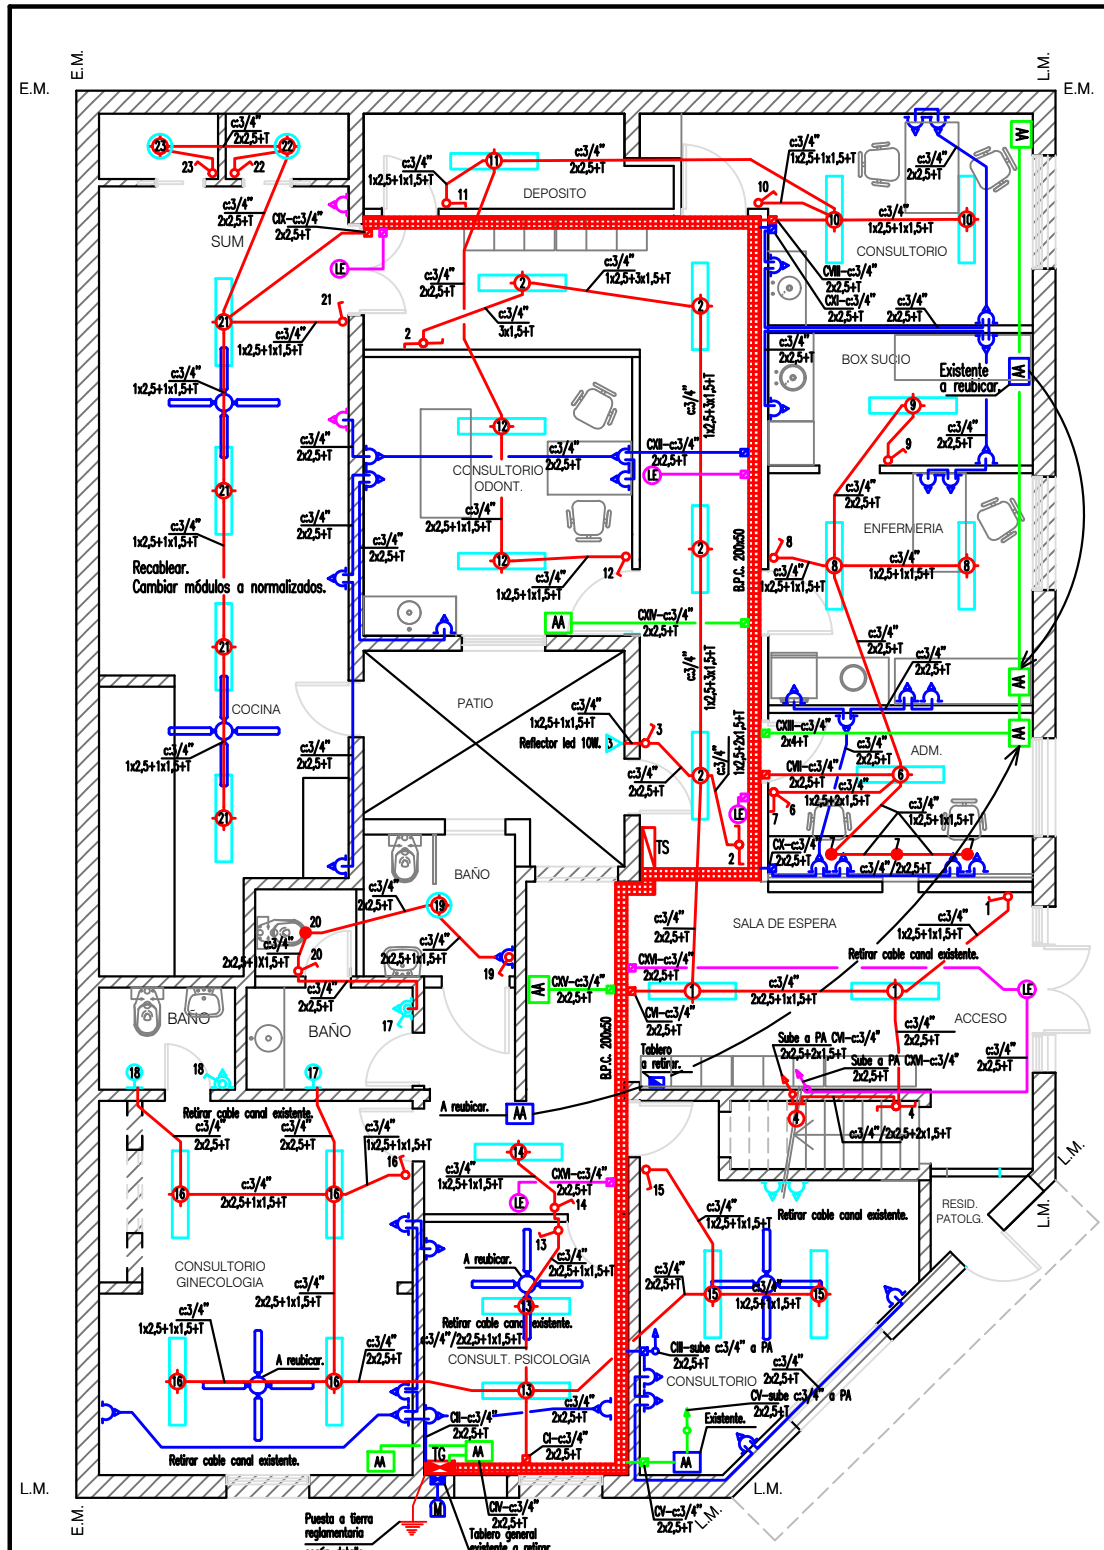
E.M.
E.M.
L.M.
E.M.

c:3/4"
2x2,5+T
23
22
23
22

c:3/4"
2x2,5+T
c:3/4"
1x2,5+1x1,5+T
11
11
DEPOSITO

c:3/4"
1x2,5+1x1,5+T
c:3/4"
2x2,5+T
10
10
10
c:3/4"
1x2,5+1x1,5+T
10
CONSULTORIO

c:3/4"
2x2,5+T
CIX-c:3/4"
2x2,5+T
SUM
LE

c:3/4"
2x2,5+T
c:3/4"
1x2,5+3x1,5+T
2
CVIII-c:3/4"
2x2,5+T
CXI-c:3/4"
2x2,5+T
c:3/4"
2x2,5+T

21
c:3/4"
3x1,5+T
2
21
c:3/4"
1x2,5+1x1,5+T
2

c:3/4"
2x2,5+T
BOX SUCIO
Existente
a reubicar.

c:3/4"
1x2,5+1x1,5+T
c:3/4"
1x2,5+3x1,5+T
9
9
c:3/4"
2x2,5+T

c:3/4"
2x2,5+T
12
c:3/4"
2x2,5+T
CXII-c:3/4"
2x2,5+T
CONSULTORIO
ODONT.
LE
21
c:3/4"
2x2,5+T

c:3/4"
2x2,5+T
c:3/4"
1x2,5+1x1,5+T
c:3/4"
2x2,5+T
ENFERMERIA
c:3/4"
1x2,5+1x1,5+T
c:3/4"
1x2,5+1x1,5+T
2
8
B.P.C. 200x50
c:3/4"
1x2,5+1x1,5+T
8
8
12
c:3/4"
1x2,5+1x1,5+T
12
Recablear.
Cambiar módulos a normalizados.

21
AA
CXIV-c:3/4"
2x2,5+T
c:3/4"
2x2,5+T
c:3/4"
2x2,5+T

c:3/4"
1x2,5+3x1,5+T
W
COCINA
PATIO
c:3/4"
1x2,5+1x1,5+T
Reflector led 10W.
3
3
c:3/4"
1x2,5+2x1,5+T
CXIII-c:3/4"
2x4+T
c:3/4"
2x2,5+T
ADM.
W
c:3/4"
1x2,5+1x1,5+T
c:3/4"
2x2,5+T
2
c:3/4"
2x2,5+T
CVII-c:3/4"
2x2,5+T
c:3/4"
1x2,5+2x1,5+T
6
6
LE
7
c:3/4"
1x2,5+1x1,5+T
21
CX-c:3/4"
2x2,5+T
7
c:3/4"
2x2,5+T
TS
2
BAÑO
c:3/4"
2x2,5+T
19
20
c:3/4"
2x2,5+1X1,5+T
20
c:3/4"
1x2,5+1x1,5+T
19
SALA DE ESPERA
c:3/4"
2x2,5+T
CVI-c:3/4"
2x2,5+T
c:3/4"
1x2,5+1x1,5+T
1
Retirar cable canal existente.
c:3/4"
2x2,5+T
AA
CXV-c:3/4"
2x2,5+T
1
c:3/4"
1x2,5+1x1,5+T
1
LE
BAÑO
c:3/4"
2x2,5+T
BAÑO
17
CVI-c:3/4"
2x2,5+T
B.P.C. 200x50
ACCESO
c:3/4"
2x2,5+T
c:3/4"
2x2,5+T
Tablero
a retirar.
Sube a PA CVI-c:3/4"
2x2,5+2x1,5+T
Sube a PA CXVI-c:3/4"
2x2,5+T
18
18
17
A reubicar.
AA
4
4
c:3/4"/2x2,5+2x1,5+T
Retirar cable canal existente.
c:3/4"
2x2,5+T
c:3/4"
2x2,5+T
c:3/4"
1x2,5+1x1,5+T
16
14
c:3/4"
1x2,5+1x1,5+T
CXVI-c:3/4"
2x2,5+T
15
c:3/4"
1x2,5+1x1,5+T
Retirar cable canal existente.
L.M.
RESID.
PATOLG.
L.M.
16
c:3/4"
2x2,5+1x1,5+T
16
LE
14
13
A reubicar.
c:3/4"
2x2,5+1x1,5+T
c:3/4"
2x2,5+T
15
15
c:3/4"
1x2,5+1x1,5+T
CONSULTORIO
GINECOLOGIA
c:3/4"
2x2,5+1x1,5+T
c:3/4"
1x2,5+1x1,5+T
13
Retirar cable canal existente.
c:3/4"/2x2,5+1x1,5+T
c:3/4"
2x2,5+T
CONSULT. PSICOLOGIA
CIII-sube c:3/4" a PA
2x2,5+T
CONSULTORIO
c:3/4"
2x2,5+T
CV-sube c:3/4" a PA
2x2,5+T
A reubicar.
16
16
13
CII-c:3/4"
2x2,5+T
c:3/4"
2x2,5+T
Existente.
CI-c:3/4"
2x2,5+T
Retirar cable canal existente.
AA
TG
AA
AA
L.M.
L.M.
M
CIV-c:3/4"
2x2,5+T
Tablero general
existente a retirar
CV-c:3/4"
2x2,5+T
Puesta a tierra
reglamentaria
E.M.
L.M.